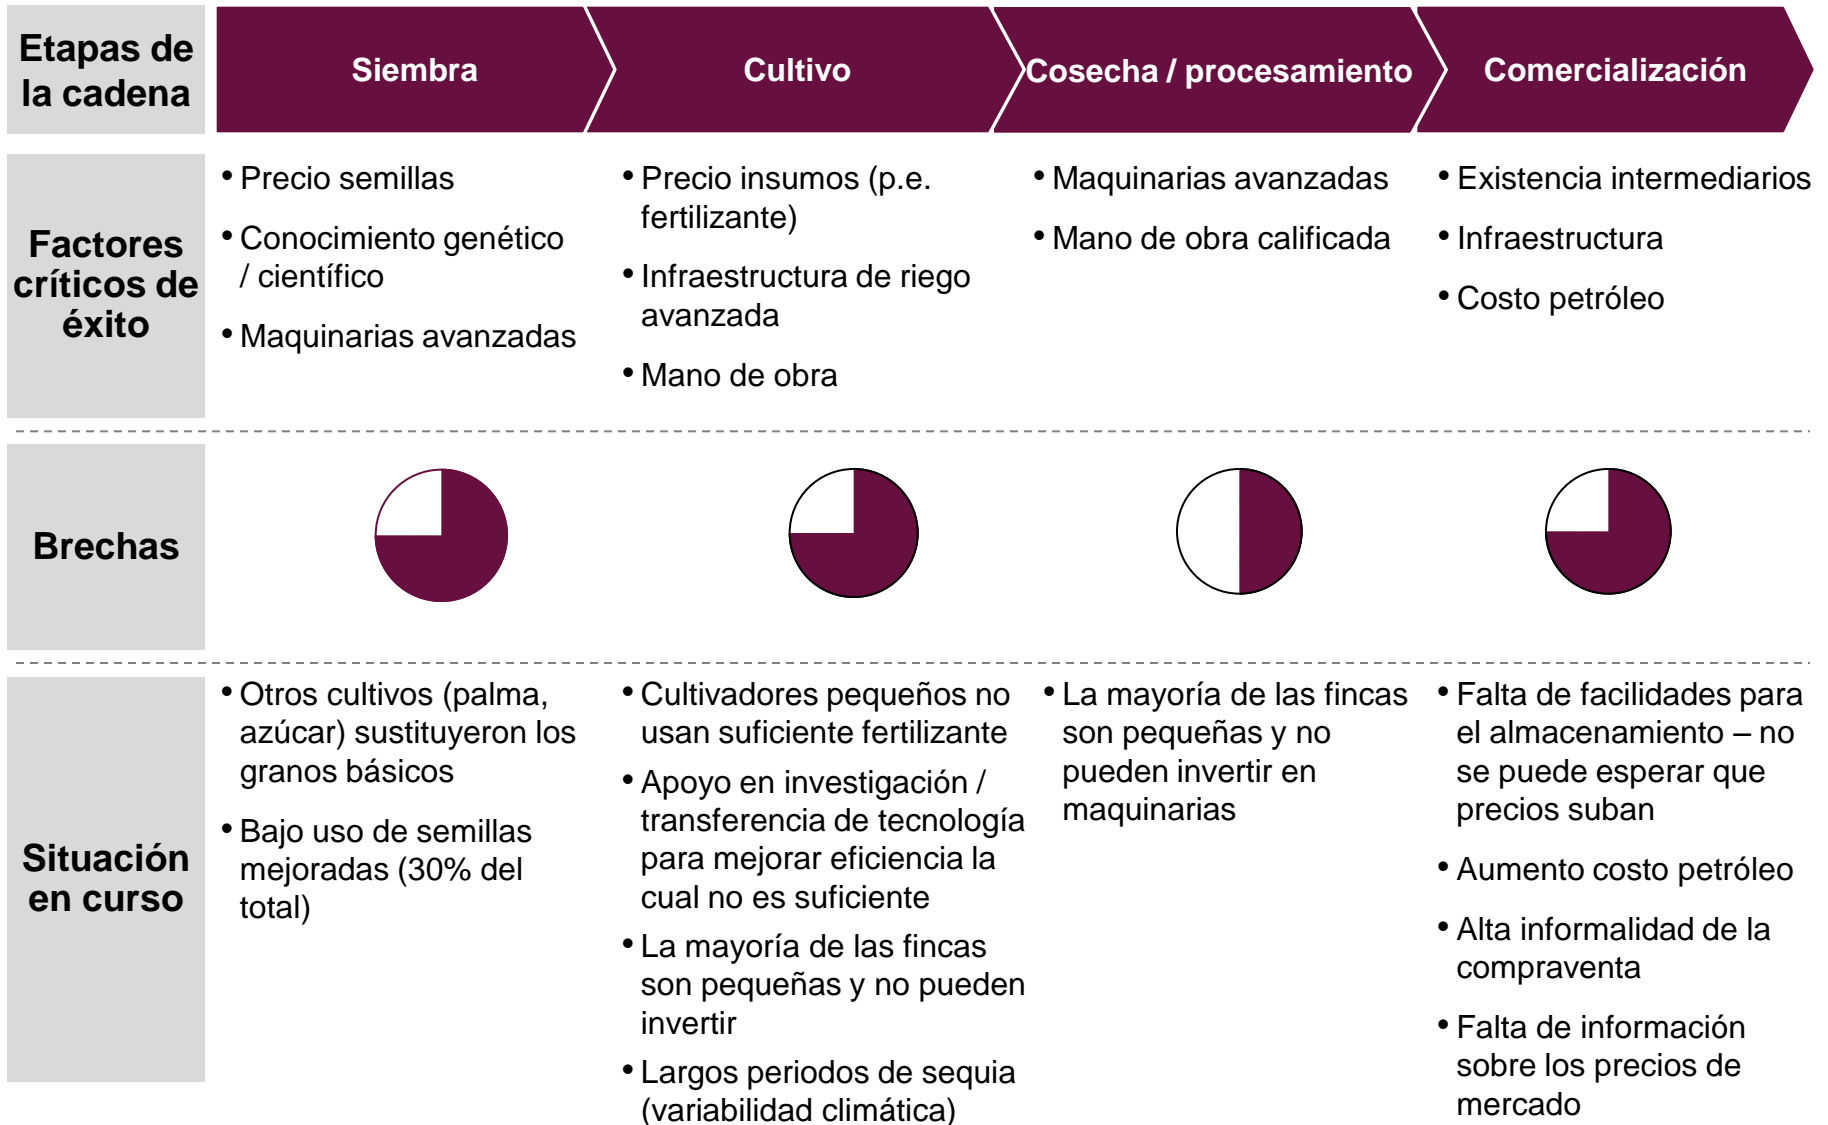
| Etapas de la cadena | Siembra | Cultivo | Cosecha / procesamiento | Comercialización |
|---|---|---|---|---|
| Factores críticos de éxito | • Precio semillas<br>• Conocimiento genético / científico<br>• Maquinarias avanzadas | • Precio insumos (p.e. fertilizante)<br>• Infraestructura de riego avanzada<br>• Mano de obra | • Maquinarias avanzadas<br>• Mano de obra calificada | • Existencia intermediarios<br>• Infraestructura<br>• Costo petróleo |
| Brechas | | | | |
| Situación en curso | • Otros cultivos (palma, azúcar) sustituyeron los granos básicos<br>• Bajo uso de semillas mejoradas (30% del total) | • Cultivadores pequeños no usan suficiente fertilizante<br>• Apoyo en investigación / transferencia de tecnología para mejorar eficiencia la cual no es suficiente<br>• La mayoría de las fincas son pequeñas y no pueden invertir<br>• Largos periodos de sequia (variabilidad climática) | • La mayoría de las fincas son pequeñas y no pueden invertir en maquinarias | • Falta de facilidades para el almacenamiento – no se puede esperar que precios suban<br>• Aumento costo petróleo<br>• Alta informalidad de la compraventa<br>• Falta de información sobre los precios de mercado |